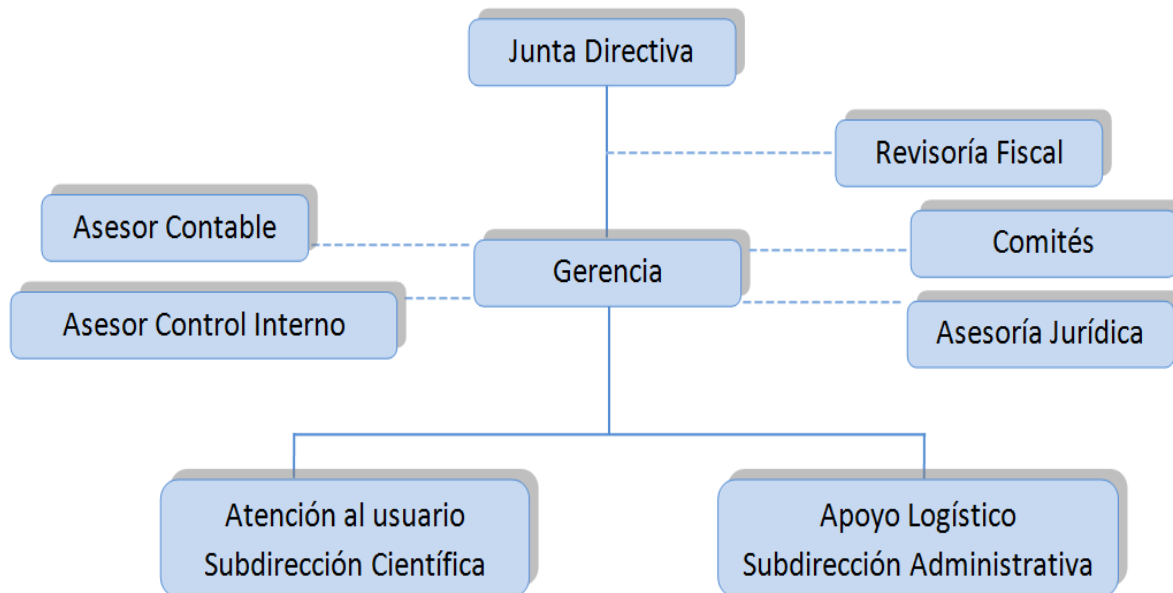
Junta Directiva

Revisoría Fiscal

Asesor Contable

Gerencia

Comités

Asesor Control Interno

Asesoría Jurídica

Atención al usuario
Subdirección Científica

Apoyo Logístico
Subdirección Administrativa